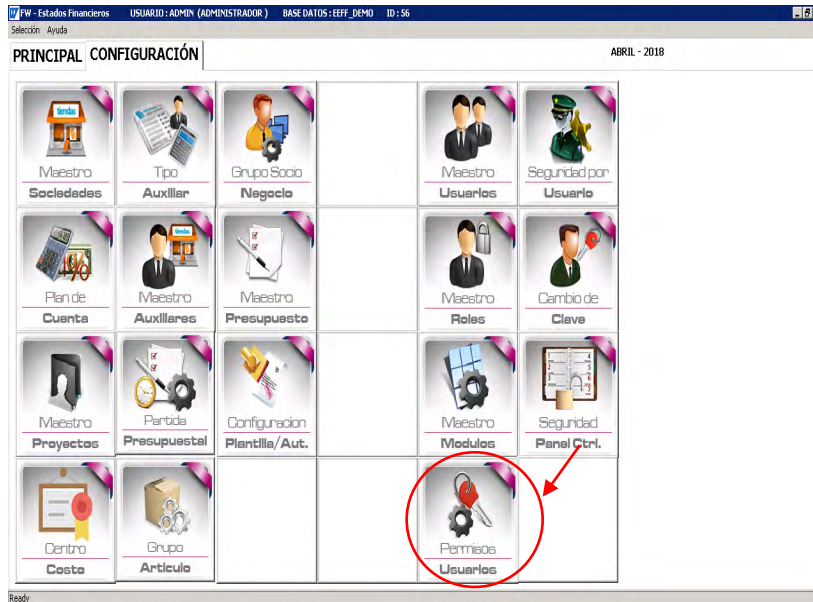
FW - Estados Financieros USUARIO : ADMIN (ADMINISTRADOR) BASE DATOS : EEFF_DEMO ID : 56

Selección Ayuda

PRINCIPAL CONFIGURACIÓN

ABRIL - 2018

Maestro Sociedades

Tipo Auxiliar

Grupo Socio Negocio

Maestro Usuarios

Seguridad por Usuario

Plan de Cuenta

Maestro Auxiliares

Maestro Presupuesto

Maestro Roles

Cambio de Clave

Maestro Proyectos

Partida Presupuestal

Configuracion Plantilla/Aut.

Maestro Modulos

Seguridad Panel Ctrl.

Centro Costo

Grupo Articulo

Permisos Usuarios

Ready